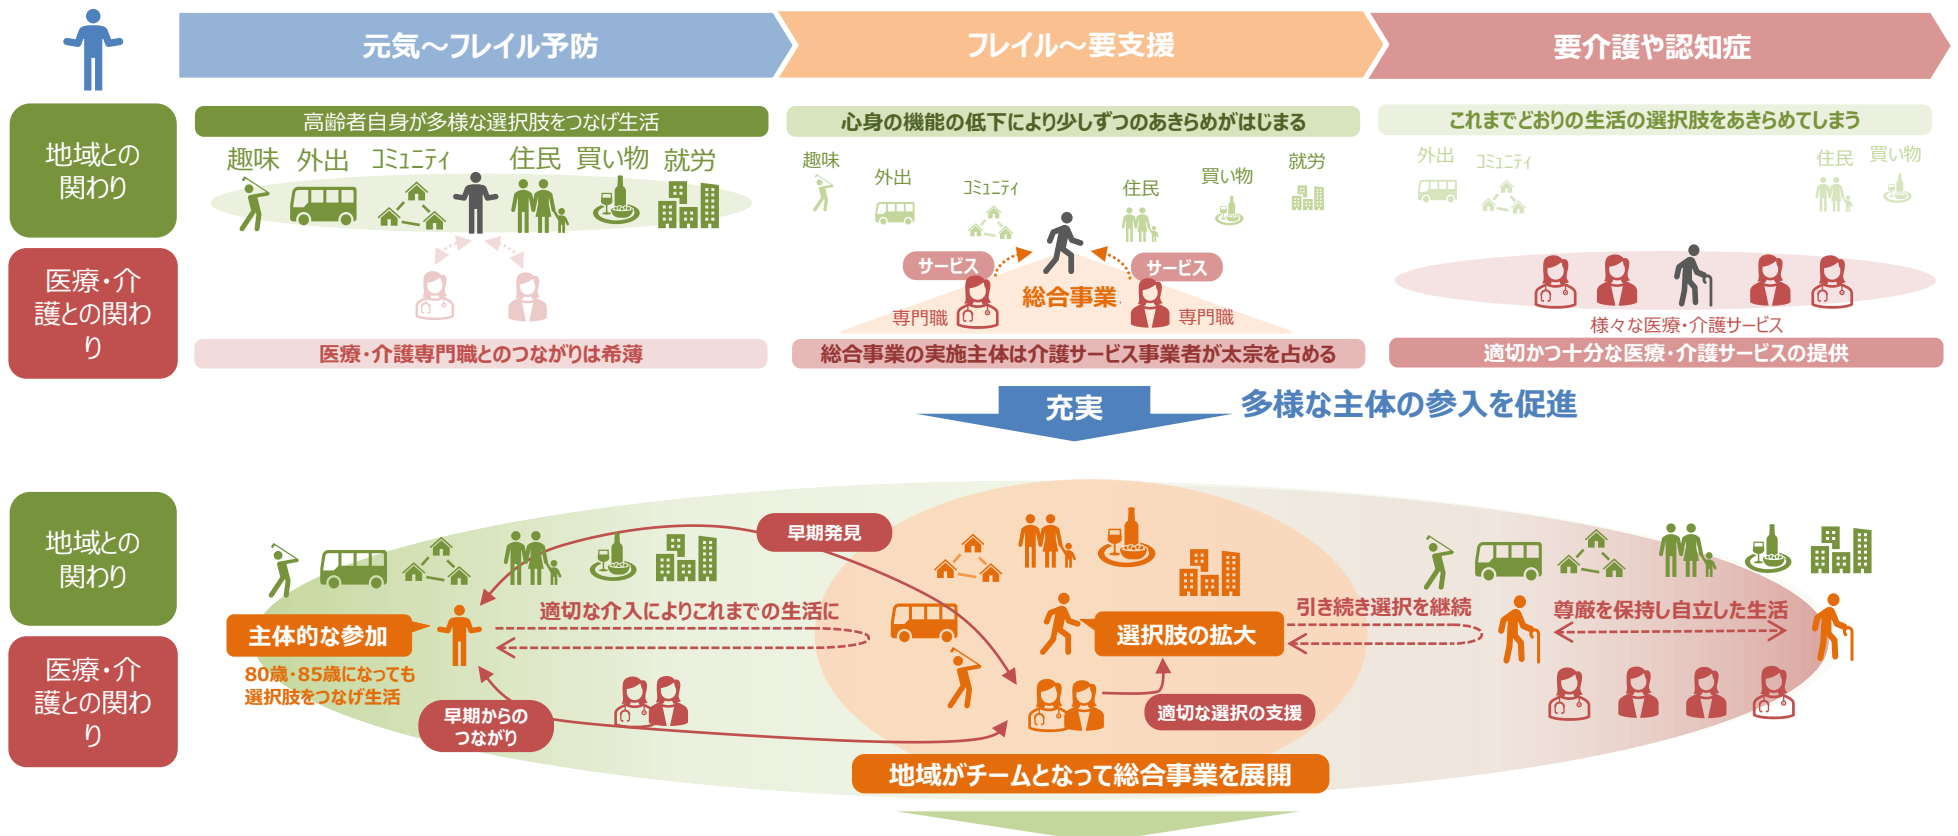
元気～フレイル予防

フレイル～要支援

要介護や認知症

地域との関わり

医療・介護との関わり

高齢者自身が多様な選択肢をつなげ生活

趣味　外出　コミュニティ　住民　買い物　就労

医療・介護専門職とのつながりは希薄

心身の機能の低下により少しずつのあきらめがはじまる

趣味　外出　コミュニティ　住民　買い物　就労

サービス　サービス

総合事業

専門職　専門職

総合事業の実施主体は介護サービス事業者が太宗を占める

これまでどおりの生活の選択肢をあきらめてしまう

外出　コミュニティ　住民　買い物

様々な医療・介護サービス

適切かつ十分な医療・介護サービスの提供

充実

多様な主体の参入を促進

地域との関わり

医療・介護との関わり

早期発見

主体的な参加

80歳・85歳になっても選択肢をつなげ生活

適切な介入によりこれまでの生活に

選択肢の拡大

引き続き選択肢を継続

尊厳を保持し自立した生活

早期からのつながり

適切な選択の支援

地域がチームとなって総合事業を展開